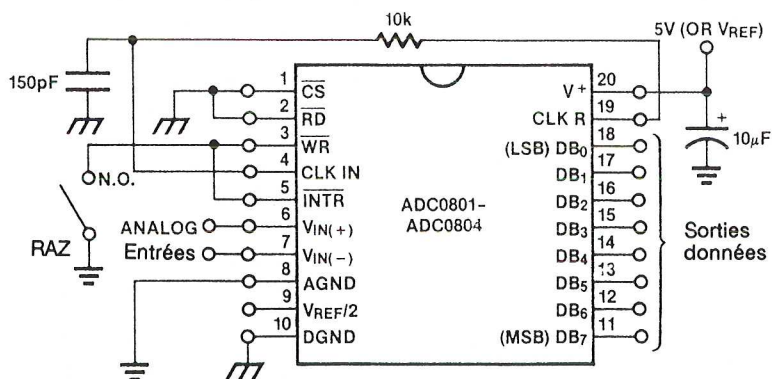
10k

5V (OR $V_{REF}$)

150pF

1 $\overline{CS}$
2 $\overline{RD}$
3 $\overline{WR}$
4 CLK IN
5 $\overline{INTR}$
6 $V_{IN(+)}$
7 $V_{IN(-)}$
8 AGND
9 $V_{REF}/2$
10 DGND

N.O.

RAZ

ANALOG
Entrées

ADC0801-
ADC0804

20 $V^+$
19 CLK R
18 (LSB) $DB_0$
17 $DB_1$
16 $DB_2$
15 $DB_3$
14 $DB_4$
13 $DB_5$
12 $DB_6$
11 (MSB) $DB_7$

+
10$\mu$F

Sorties
données